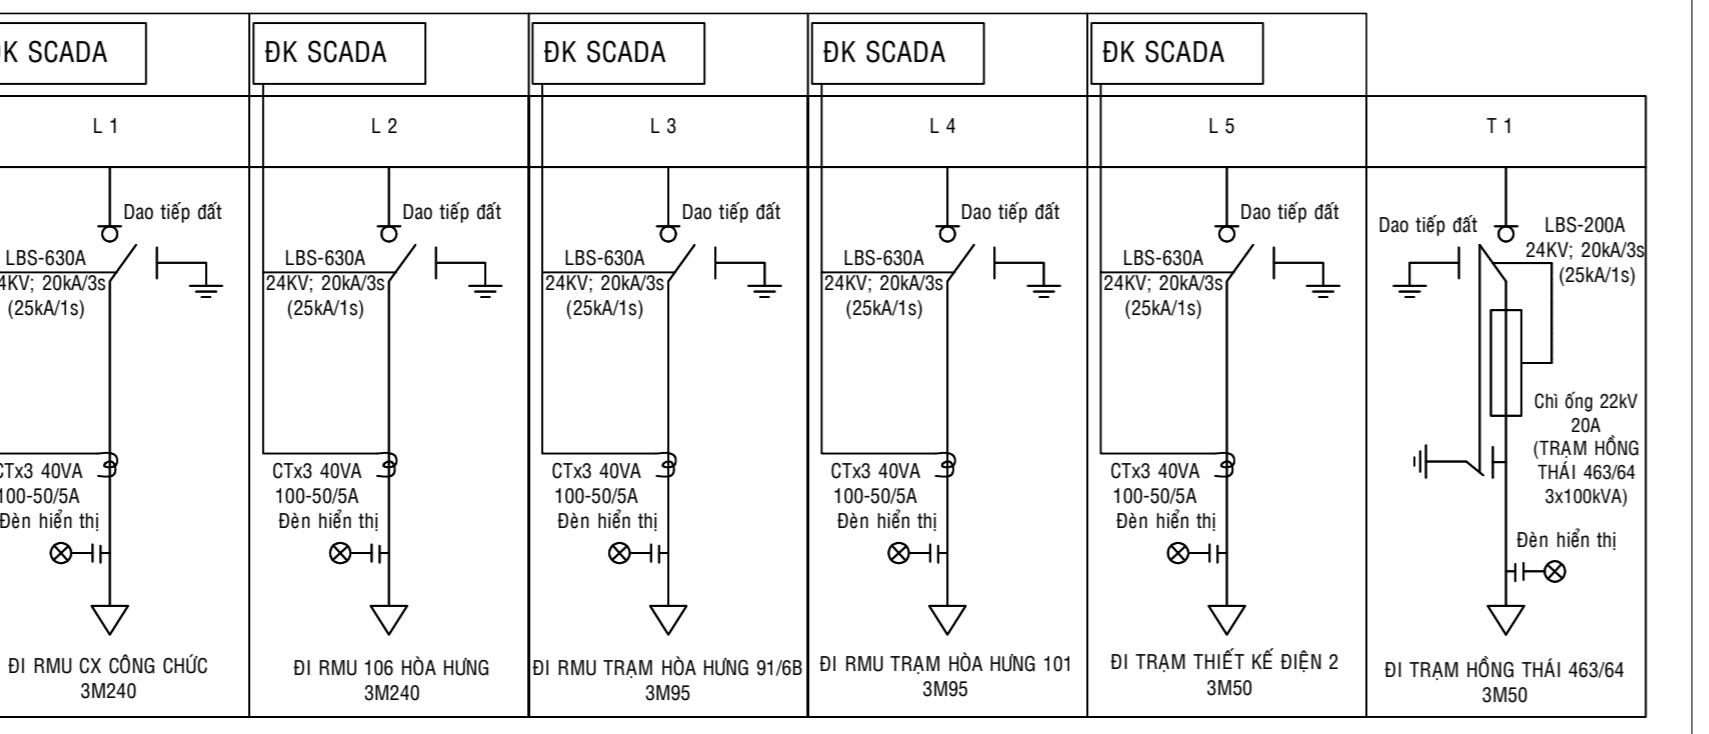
ĐK SCADA

L 1

Dao tiếp đất

LBS-630A
24KV; 20kA/3s
(25kA/1s)

CTx3 40VA
100-50/5A
Đèn hiển thị

ĐI RMU CX CÔNG CHỨC
3M240

ĐK SCADA

L 2

Dao tiếp đất

LBS-630A
24KV; 20kA/3s
(25kA/1s)

CTx3 40VA
100-50/5A
Đèn hiển thị

ĐI RMU 106 HÒA HƯNG
3M240

ĐK SCADA

L 3

Dao tiếp đất

LBS-630A
24KV; 20kA/3s
(25kA/1s)

CTx3 40VA
100-50/5A
Đèn hiển thị

ĐI RMU TRẠM HÒA HƯNG 91/6B
3M95

ĐK SCADA

L 4

Dao tiếp đất

LBS-630A
24KV; 20kA/3s
(25kA/1s)

CTx3 40VA
100-50/5A
Đèn hiển thị

ĐI RMU TRẠM HÒA HƯNG 101
3M95

ĐK SCADA

L 5

Dao tiếp đất

LBS-630A
24KV; 20kA/3s
(25kA/1s)

CTx3 40VA
100-50/5A
Đèn hiển thị

ĐI TRẠM THIẾT KẾ ĐIỆN 2
3M50

T 1

Dao tiếp đất

LBS-200A
24KV; 20kA/3s
(25kA/1s)

Chì ống 22kV
20A
(TRẠM HỒNG
THÁI 463/64
3x100kVA)

Đèn hiển thị

ĐI TRẠM HỒNG THÁI 463/64
3M50